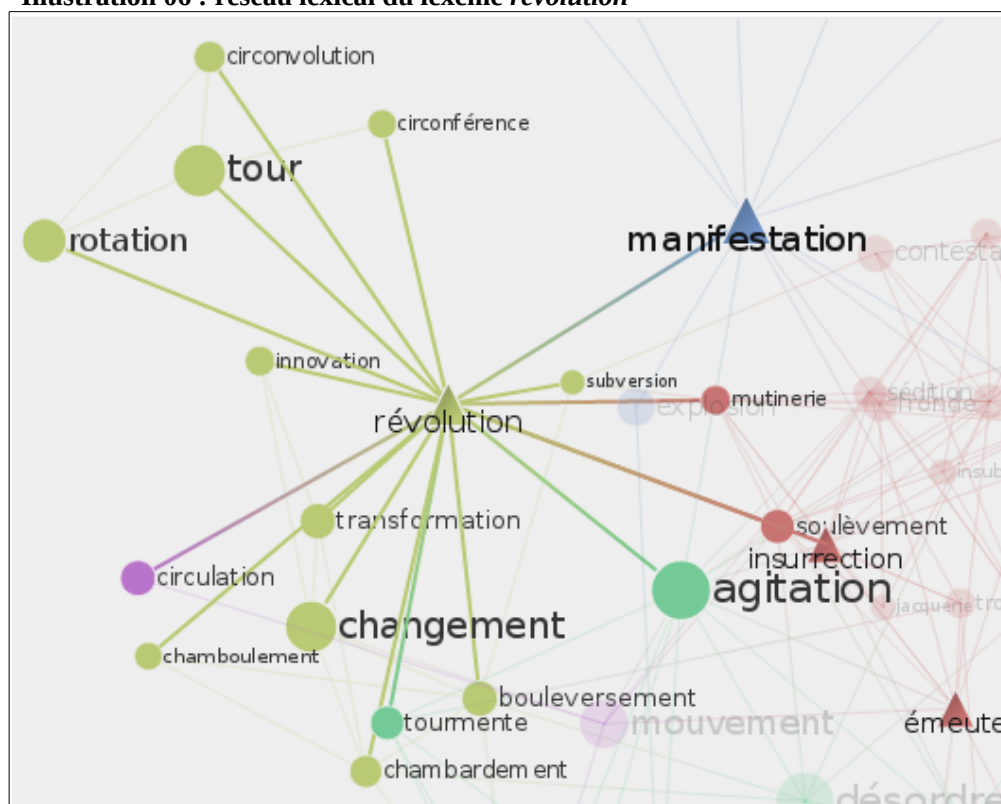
Illustration 06 : réseau lexical du lexème révolution

circonvolution
circonférence
tour
rotation
manifestation
contesta
innovation
subversion
révolution
explosion
mutinerie
sédition
fronde
insub
transformation
soulèvement
insurrection
circulation
agitation
jacquerie
tro
changement
chamboulement
bouleversement
tourmente
mouvement
émeute
chambardement
désordre